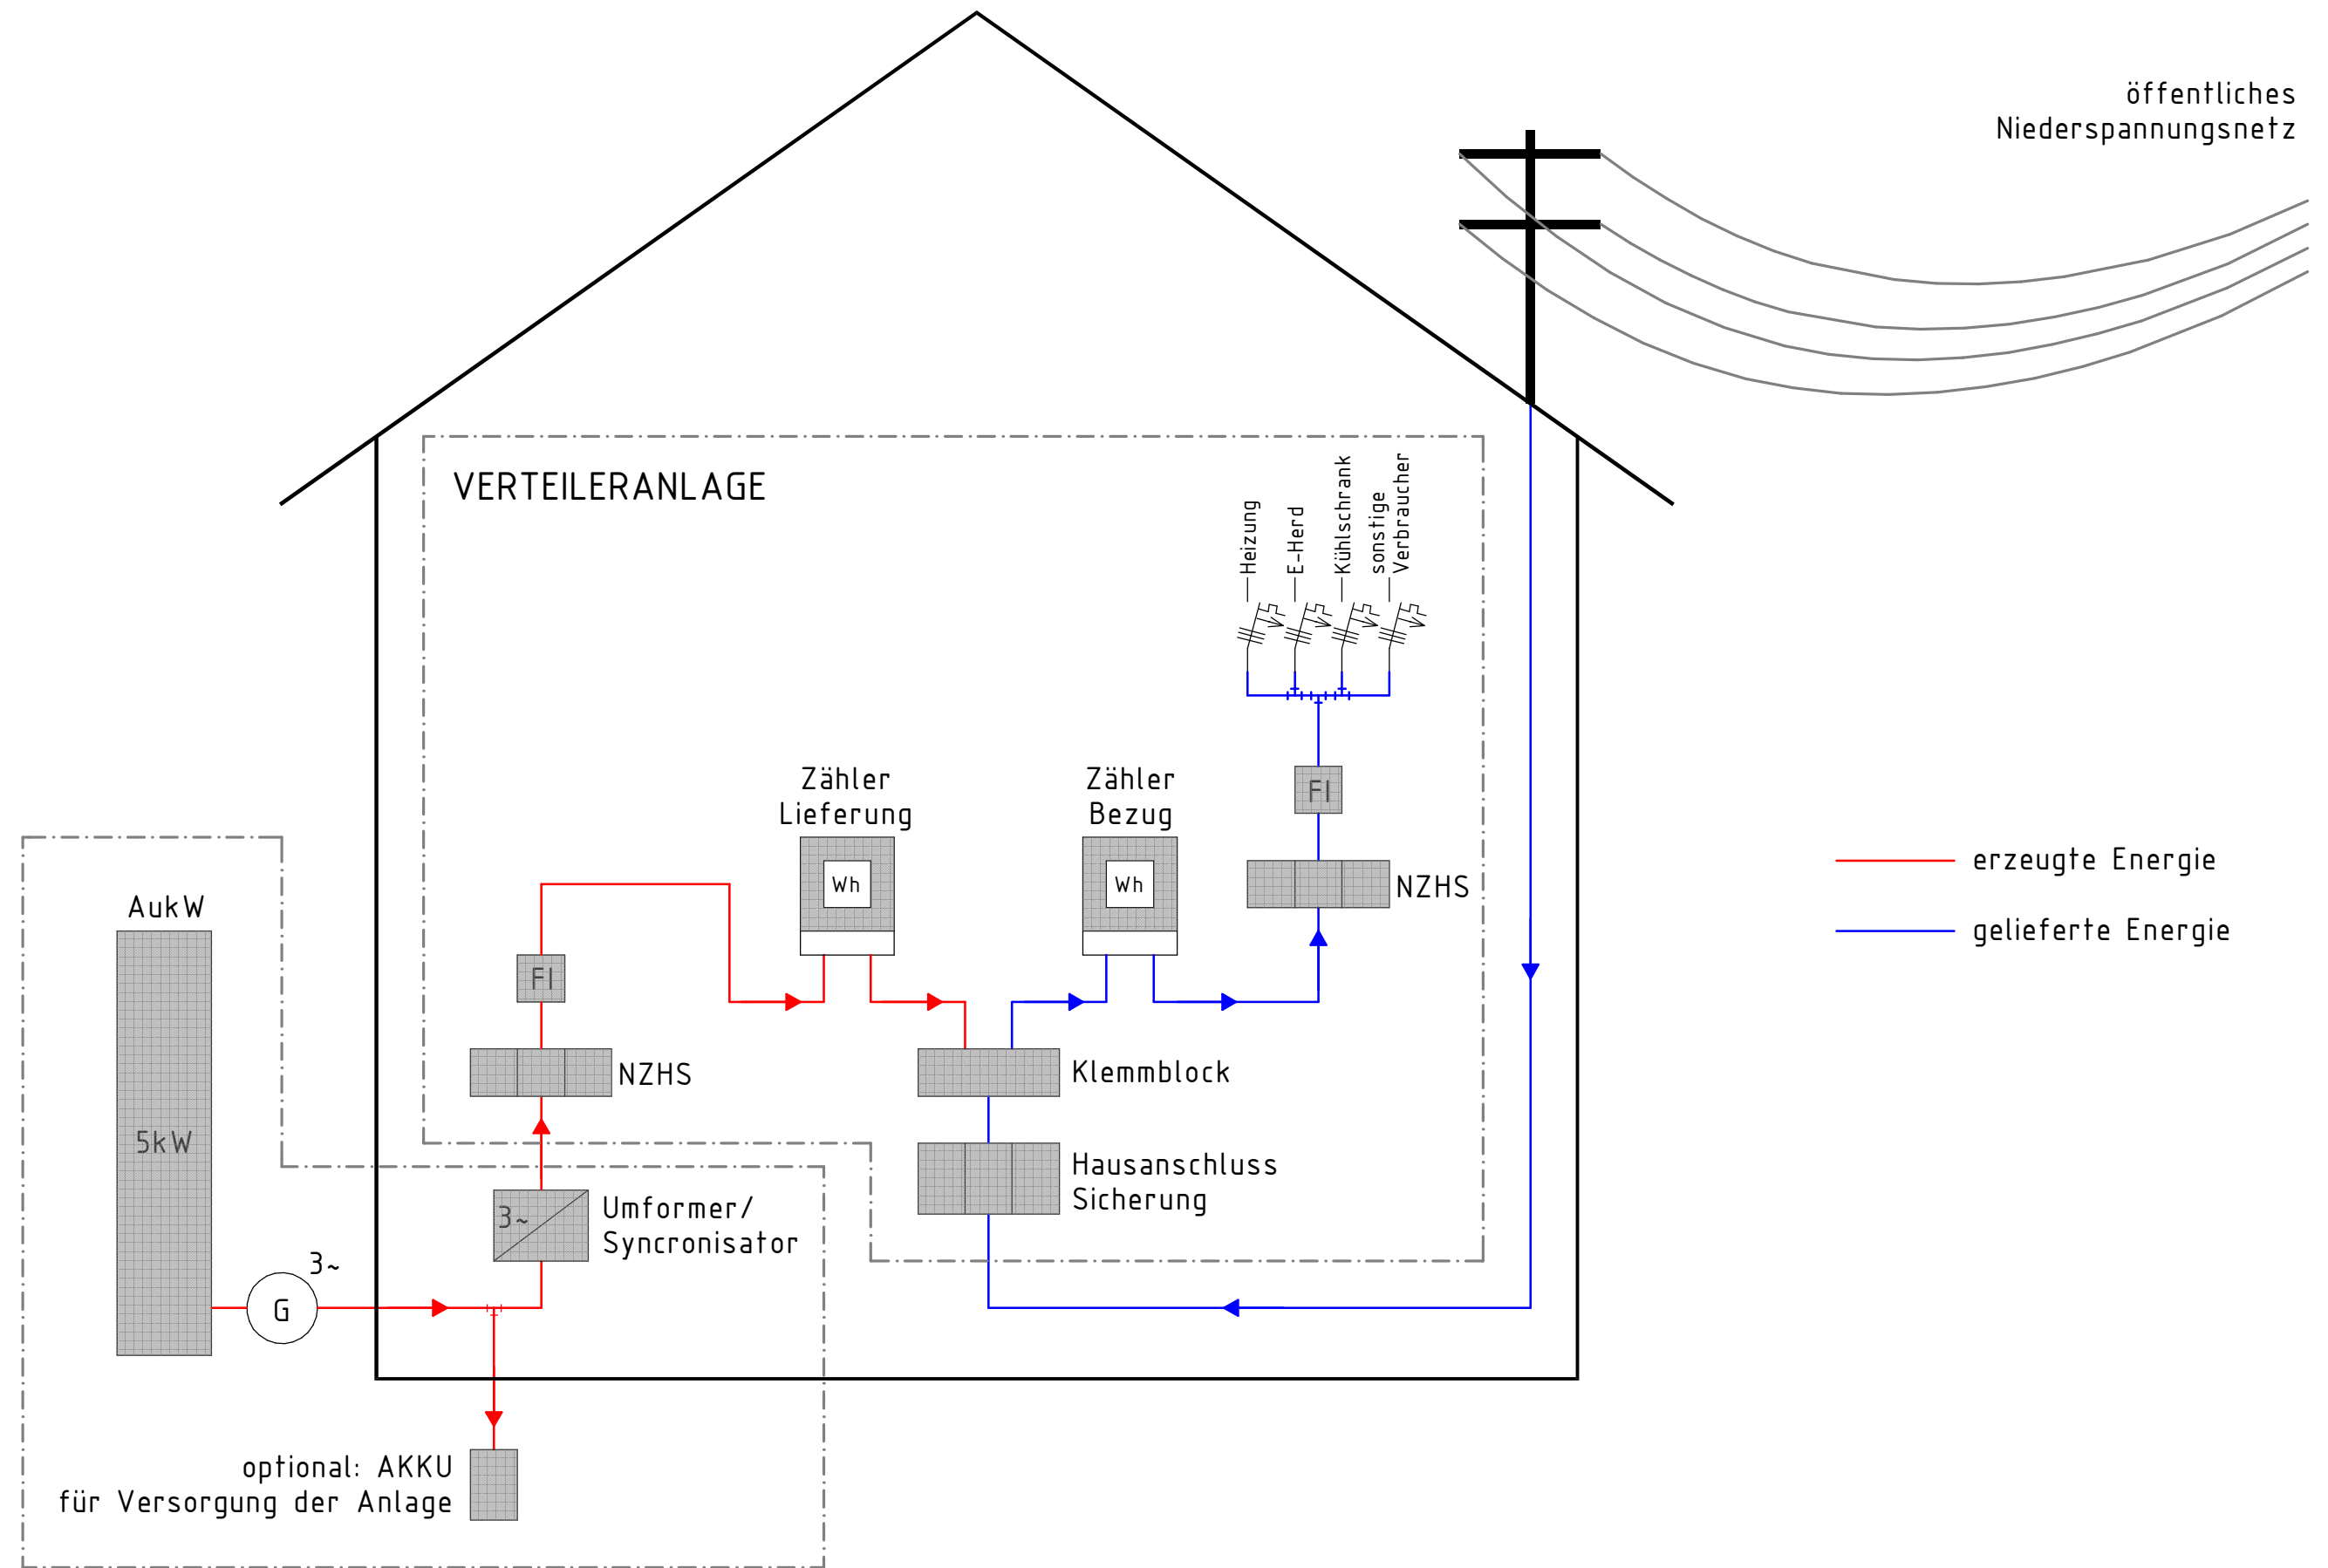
öffentliches
Niederspannungsnetz

VERTEILERANLAGE

Heizung
E-Herd
Kühlschrank
sonstige Verbraucher

Zähler
Lieferung

Zähler
Bezug

Wh

Wh

FI

NZHS

FI

NZHS

Klemmblock

Hausanschluss
Sicherung

AukW

5kW

3~

G

3~

Umformer/
Syncronisator

optional: AKKU
für Versorgung der Anlage

erzeugte Energie

gelieferte Energie